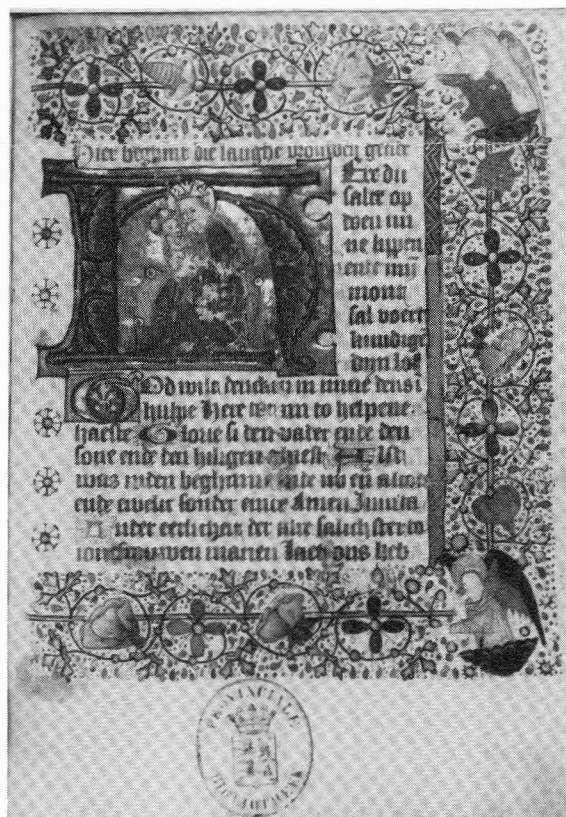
Hier beghint die langhe ghetiden van onser vrouwen grade

Ere du salst op doen mine lippen ende mijn mont sal voert cundighe dyn lof

God wilt dencken in mine hulpe Here haeste u mi te helpene Glorie si den vader ende den sone ende den heilighen gheest Als hi was inden beghinne ende nu ende altoes ende ewelic sonder einde Amen Inuita

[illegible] uder eerlicheit der ma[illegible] salich ster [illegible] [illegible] maget marien Laet ons heb

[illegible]